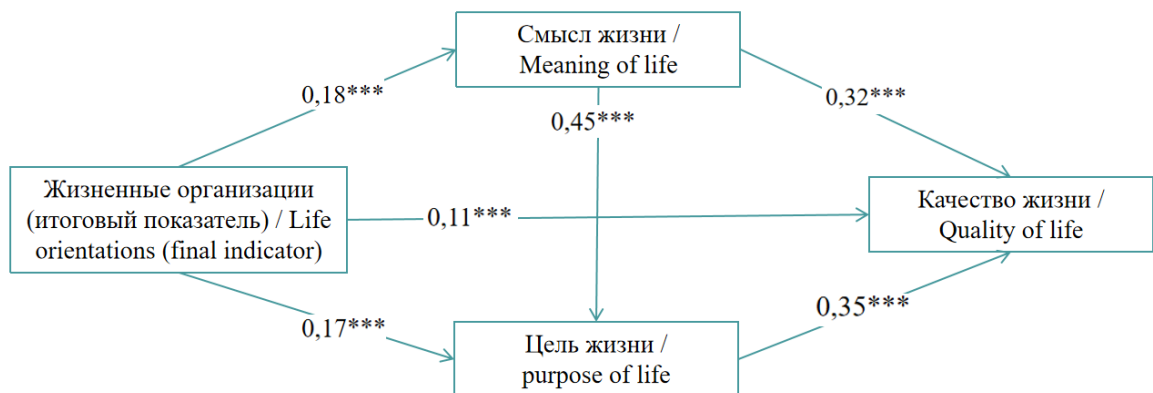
Смысл жизни / Meaning of life

0,18***

0,45***

0,32***

Жизненные организации (итоговый показатель) / Life orientations (final indicator)

0,11***

Качество жизни / Quality of life

0,17***

0,35***

Цель жизни / purpose of life